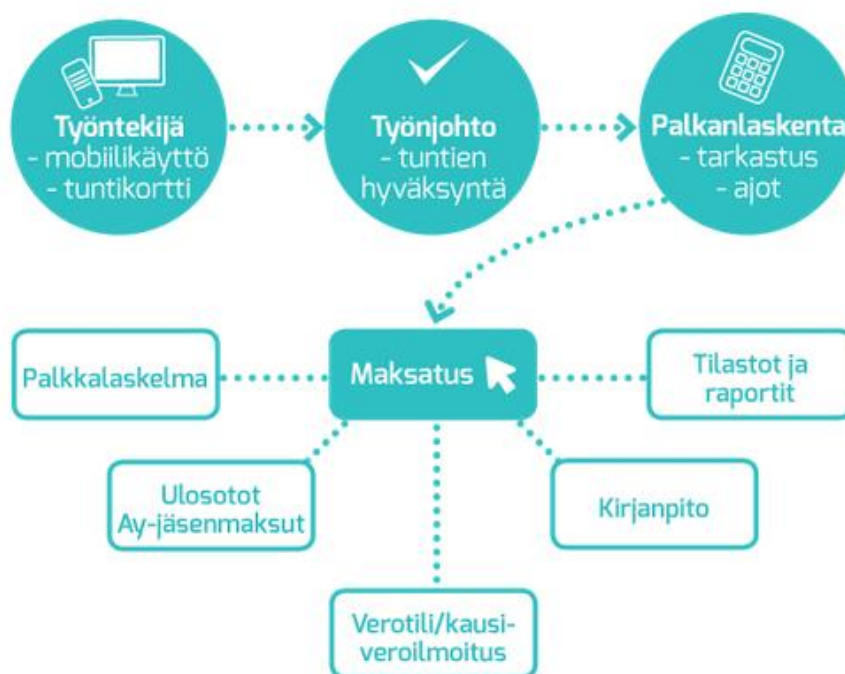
Työntekijä
- mobiilikäyttö
- tuntikortti

Työnjohto
- tuntien hyväksyntä

Palkanlaskenta
- tarkastus
- ajot

Palkkalaskelma

Maksatus

Tilastot ja raportit

Ulosotot
Ay-jäsenmaksut

Kirjanpito

Verotili/kausiveroilmoitus